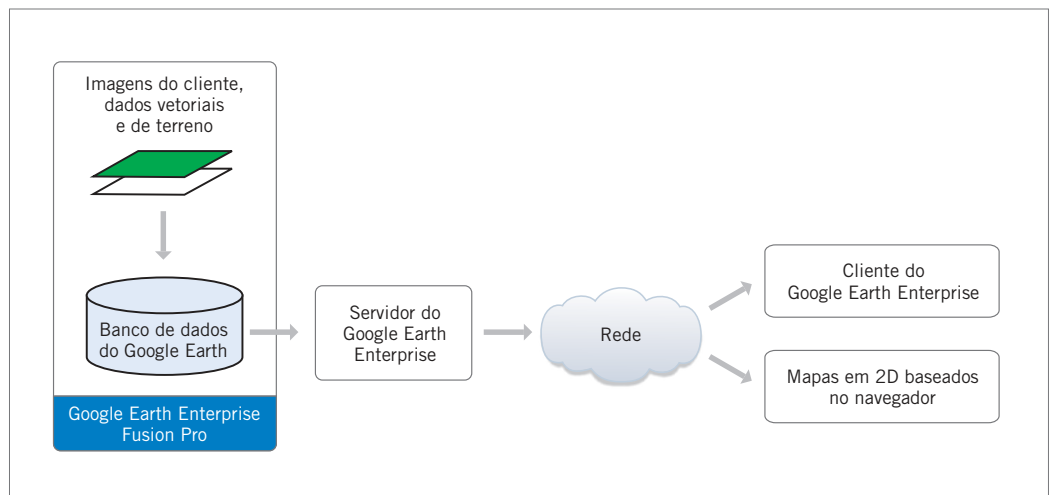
Imagens do cliente, dados vetoriais e de terreno

Banco de dados do Google Earth

Google Earth Enterprise Fusion Pro

Servidor do Google Earth Enterprise

Rede

Cliente do Google Earth Enterprise

Mapas em 2D baseados no navegador